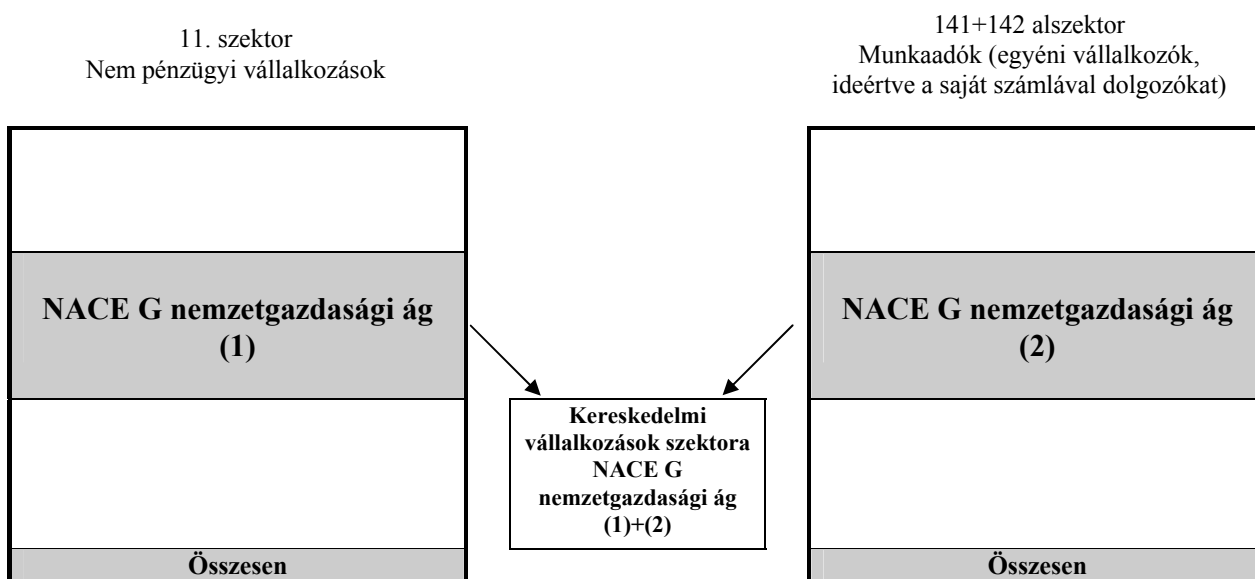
11. szektor
Nem pénzügyi vállalkozások

141+142 alszektor
Munkaadók (egyéni vállalkozók, ideértve a saját számlával dolgozókat)

NACE G nemzetgazdasági ág
(1)

Összesen

Kereskedelmi vállalkozások szektora NACE G nemzetgazdasági ág (1)+(2)

NACE G nemzetgazdasági ág
(2)

Összesen